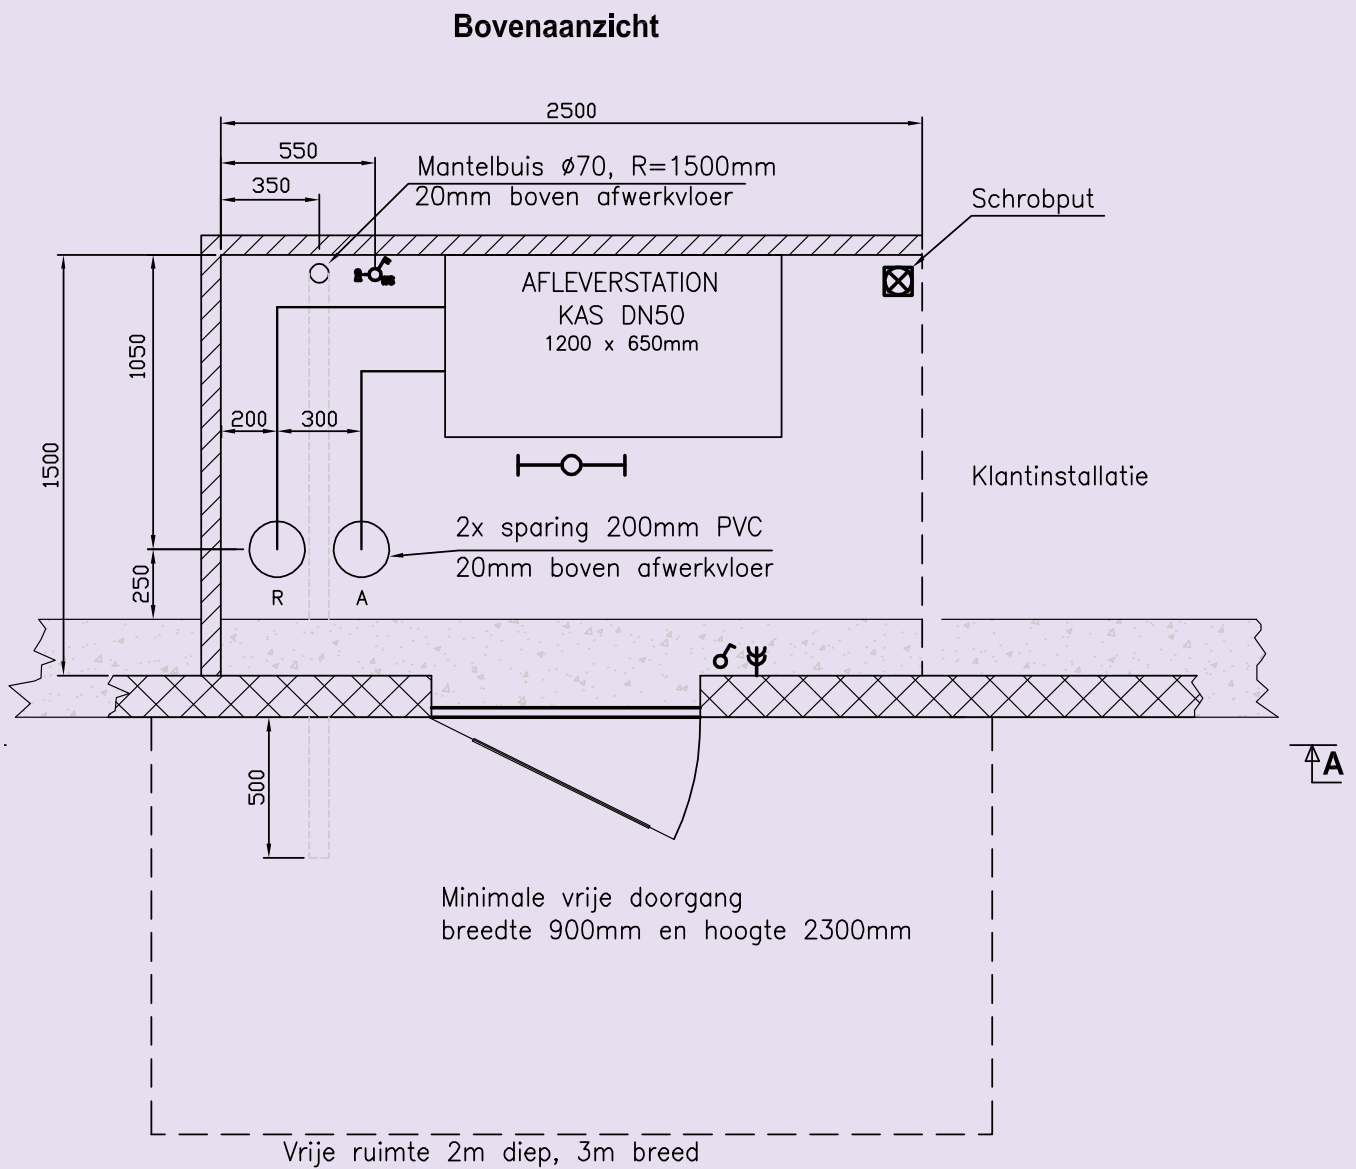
Bovenaanzicht

2500

550

350

Mantelbuis ø70, R=1500mm
20mm boven afwerkvloer

Schrobput

AFLEVERSTATION
KAS DN50
1200 x 650mm

1050

1500

200

300

Klantinstallatie

2x sparing 200mm PVC
20mm boven afwerkvloer

250

R

A

A

500

Minimale vrije doorgang
breedte 900mm en hoogte 2300mm

Vrije ruimte 2m diep, 3m breed